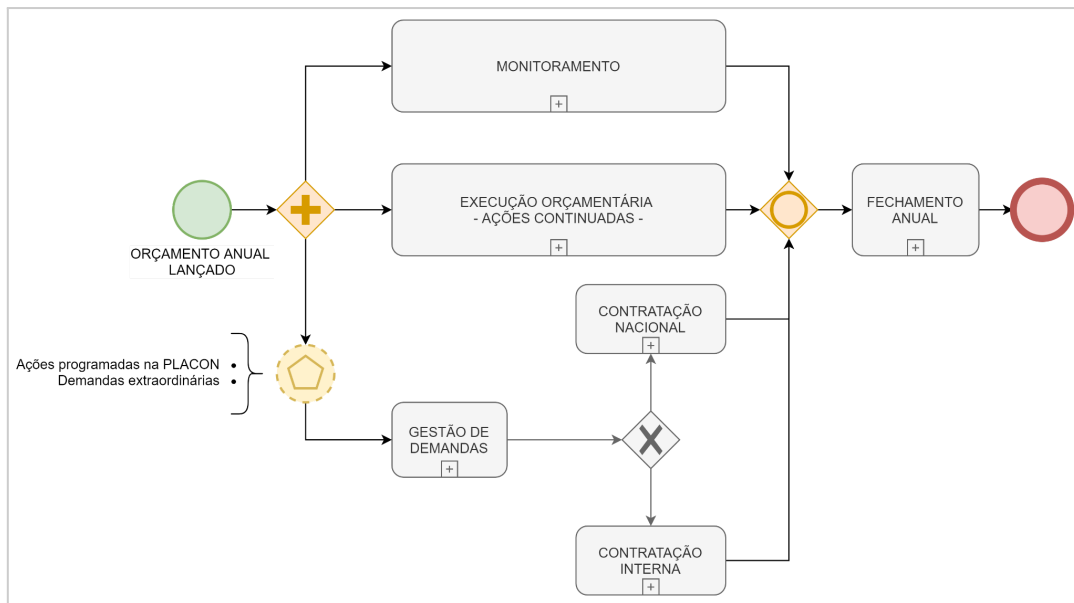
MONITORAMENTO

ORÇAMENTO ANUAL LANÇADO

EXECUÇÃO ORÇAMENTÁRIA
- AÇÕES CONTINUADAS -

FECHAMENTO ANUAL

CONTRATAÇÃO NACIONAL

Ações programadas na PLACON •
Demandas extraordinárias •

GESTÃO DE DEMANDAS

CONTRATAÇÃO INTERNA